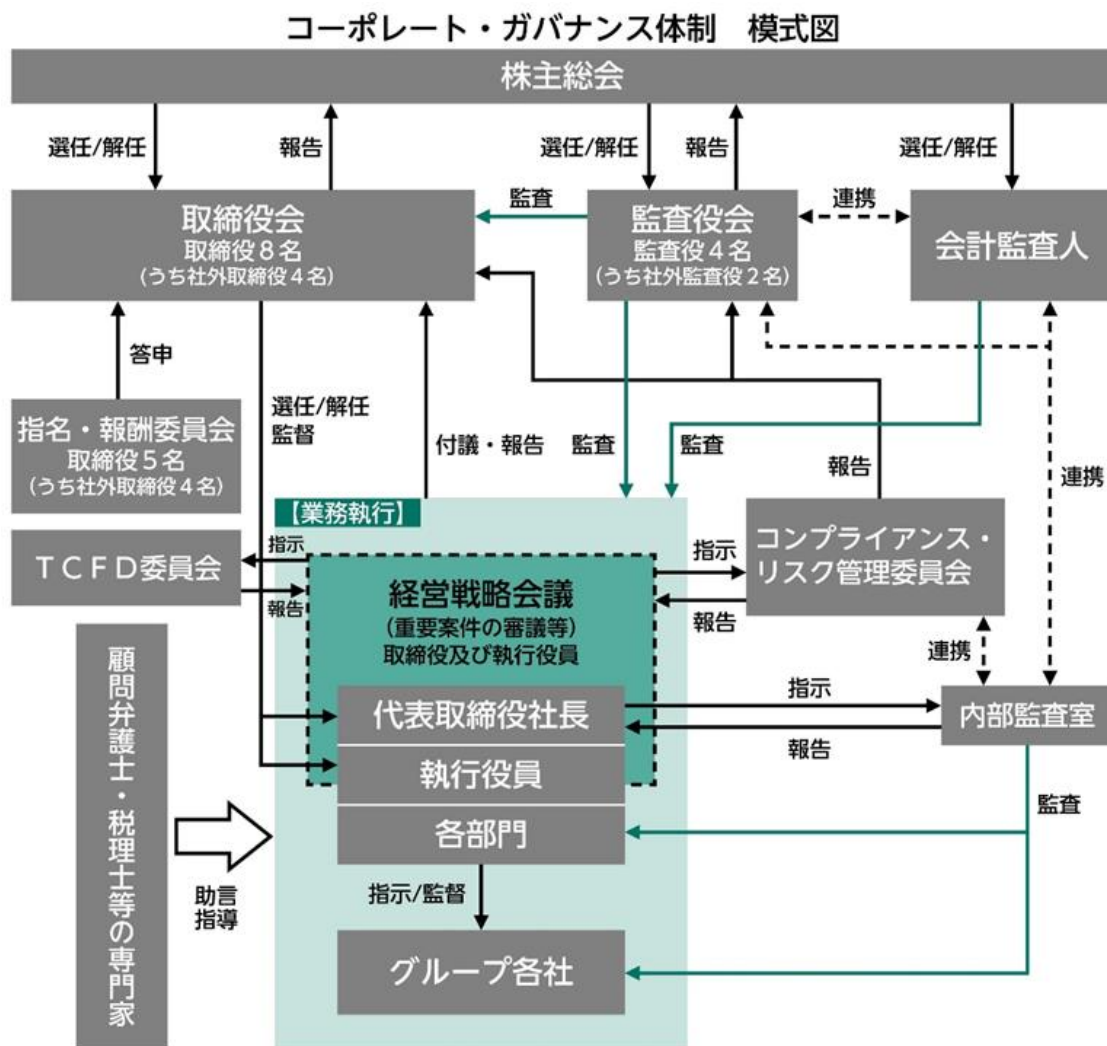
コーポレート・ガバナンス体制　模式図

株主総会

選任/解任

報告

選任/解任

報告

選任/解任

取締役会
取締役８名
（うち社外取締役４名）

監査

監査役会
監査役４名
（うち社外監査役２名）

連携

会計監査人

答申

指名・報酬委員会
取締役５名
（うち社外取締役４名）

選任/解任
監督

付議・報告

監査

監査

報告

連携

【業務執行】

ＴＣＦＤ委員会

指示

報告

経営戦略会議
（重要案件の審議等）
取締役及び執行役員

指示

報告

コンプライアンス・リスク管理委員会

連携

顧問弁護士・税理士等の専門家

代表取締役社長

執行役員

指示

報告

内部監査室

各部門

監査

助言
指導

指示/監督

グループ各社